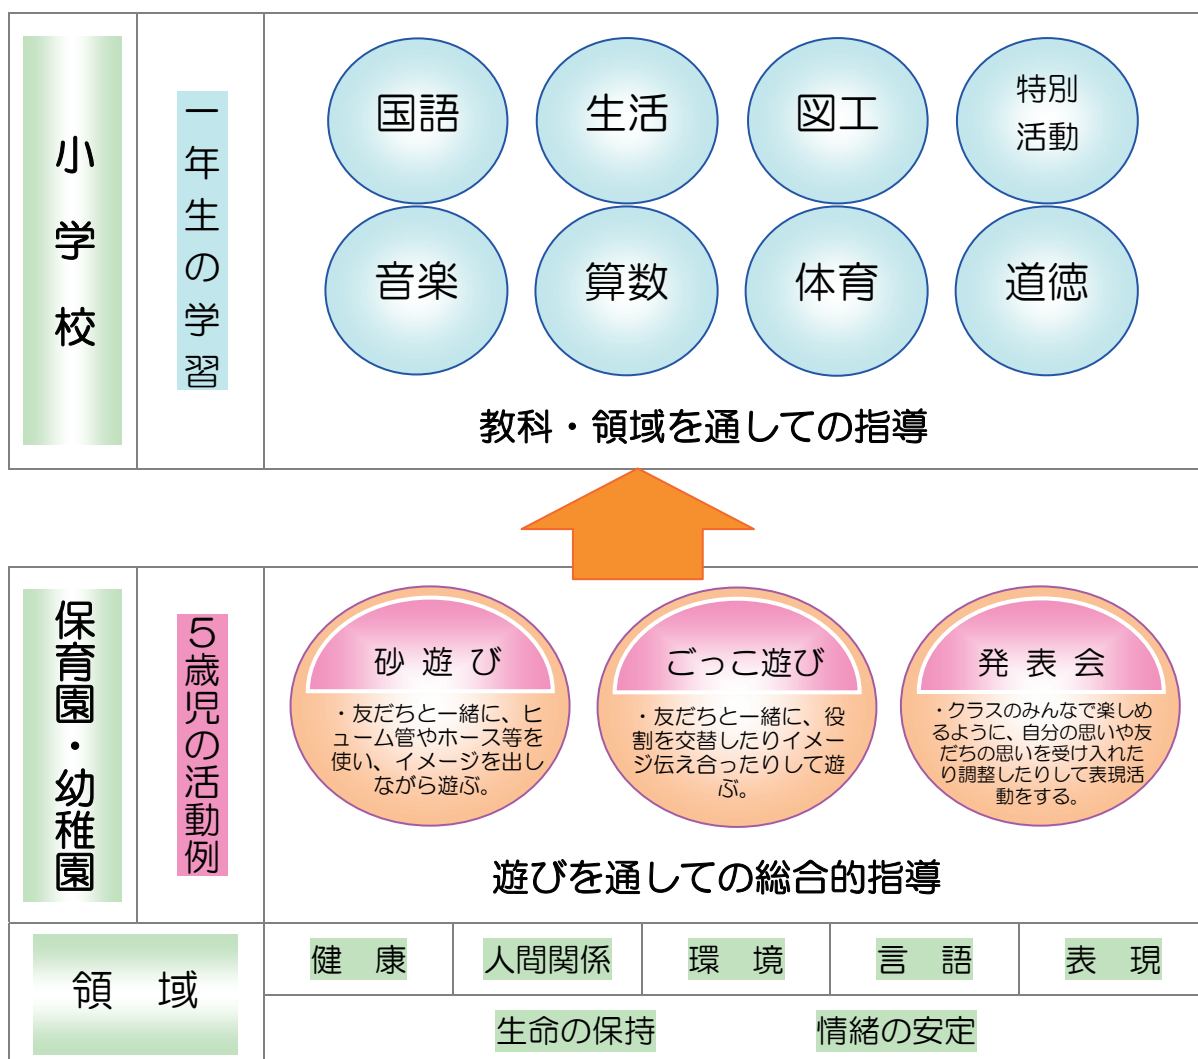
小学校

一年生の学習

国語
生活
図工
特別活動
音楽
算数
体育
道徳

教科・領域を通しての指導

保育園・幼稚園

5歳児の活動例

砂 遊 び
・友だちと一緒に、ヒューム管やホース等を使い、イメージを出しながら遊ぶ。

ごっこ遊び
・友だちと一緒に、役割を交替したりイメージ伝え合ったりして遊ぶ。

発 表 会
・クラスのみんなで楽しめるように、自分の思いや友だちの思いを受け入れたり調整したりして表現活動をする。

遊びを通しての総合的指導

領　域

| 健　康 | 人間関係 | 環　境 | 言　語 | 表　現 |
|---|---|---|---|---|

生命の保持　　情緒の安定